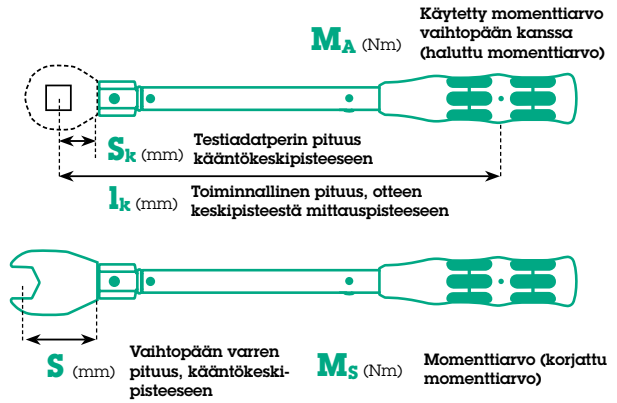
$M_A$ (Nm)

Käytetty momenttiarvo vaihtopään kanssa (haluttu momenttiarvo)

$S_k$ (mm)

Testiadatperin pituus kääntökeskipisteeseen

$l_k$ (mm)

Toiminnallinen pituus, otteen keskipisteestä mittauspisteeseen

$S$ (mm)

Vaihtopään varren pituus, kääntökeskipisteeseen

$M_S$ (Nm)

Momenttiarvo (korjattu momenttiarvo)